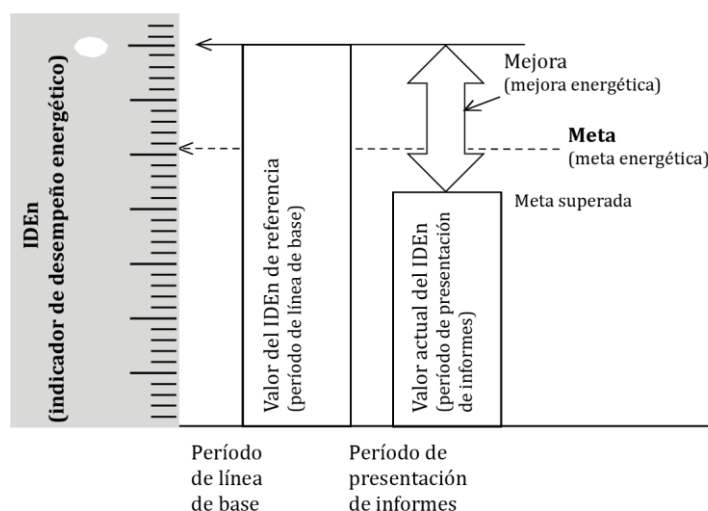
IDEn
(indicador de desempeño energético)

Valor del IDEn de referencia
(período de línea de base)

Valor actual del IDEn
(período de presentación de informes)

Mejora
(mejora energética)

Meta
(meta energética)

Meta superada

Período de línea de base

Período de presentación de informes